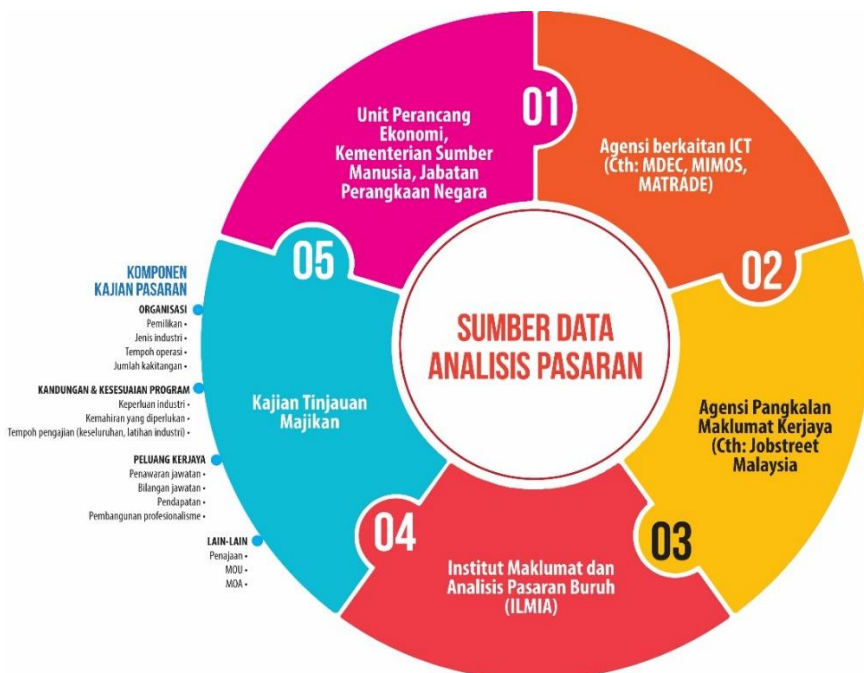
SUMBER DATA ANALISIS PASARAN

01
Unit Perancang Ekonomi, Kementerian Sumber Manusia, Jabatan Perangkaan Negara

02
Agensi berkaitan ICT (Cth: MDEC, MIMOS, MATRADE)

03
Agensi Pangkalan Maklumat Kerjaya (Cth: Jobstreet Malaysia

04
Institut Maklumat dan Analisis Pasaran Buruh (ILMIA)

05
Kajian Tinjauan Majikan

KOMPONEN KAJIAN PASARAN

ORGANISASI
Pemilikan
Jenis industri
Tempoh operasi
Jumlah kakitangan

KANDUNGAN & KESESUAIAN PROGRAM
Keperluan industri
Kemahiran yang diperlukan
Tempoh pengajian (keseluruhan, latihan industri)

PELUANG KERJAYA
Penawaran jawatan
Bilangan jawatan
Pendapatan
Pembangunan profesionalisme

LAIN-LAIN
Penajaan
MOU
MOA